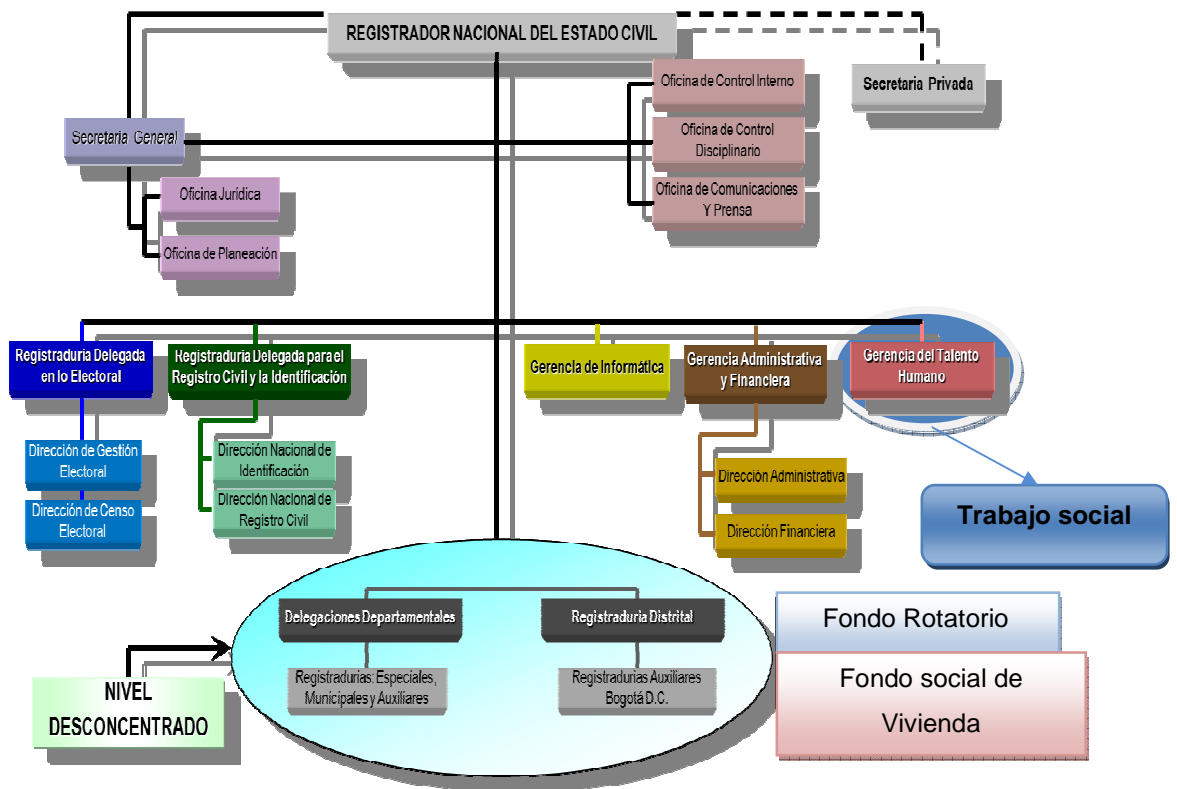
REGISTRADOR NACIONAL DEL ESTADO CIVIL

Secretaria Privada

Oficina de Control Interno

Oficina de Control Disciplinario

Oficina de Comunicaciones Y Prensa

Secretaria General

Oficina Jurídica

Oficina de Planeación

Registraduria Delegada en lo Electoral

Registraduria Delegada para el Registro Civil y la Identificación

Gerencia de Informática

Gerencia Administrativa y Financiera

Gerencia del Talento Humano

Dirección de Gestión Electoral

Dirección de Censo Electoral

Dirección Nacional de Identificación

Dirección Nacional de Registro Civil

Dirección Administrativa

Dirección Financiera

Trabajo social

Delegaciones Departamentales

Registraduria Distrital

Registradurias: Especiales, Municipales y Auxiliares

Registradurias Auxiliares Bogotá D.C.

Fondo Rotatorio

Fondo social de Vivienda

NIVEL DESCONCENTRADO